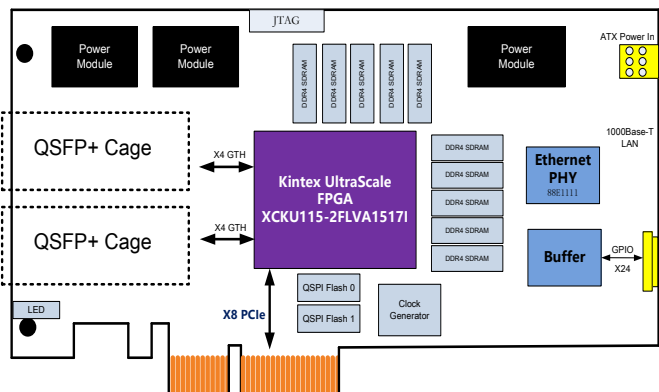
JTAG

Power Module

Power Module

DDR4 SDRAM

DDR4 SDRAM

DDR4 SDRAM

DDR4 SDRAM

DDR4 SDRAM

Power Module

ATX Power In

QSFP+ Cage

X4 GTH

Kintex UltraScale FPGA XCKU115-2FLVA1517I

DDR4 SDRAM

DDR4 SDRAM

DDR4 SDRAM

DDR4 SDRAM

DDR4 SDRAM

1000Base-T LAN

Ethernet PHY
88E1111

QSFP+ Cage

X4 GTH

Buffer

GPIO
X24

QSPI Flash 0

QSPI Flash 1

Clock Generator

LED

X8 PCIe